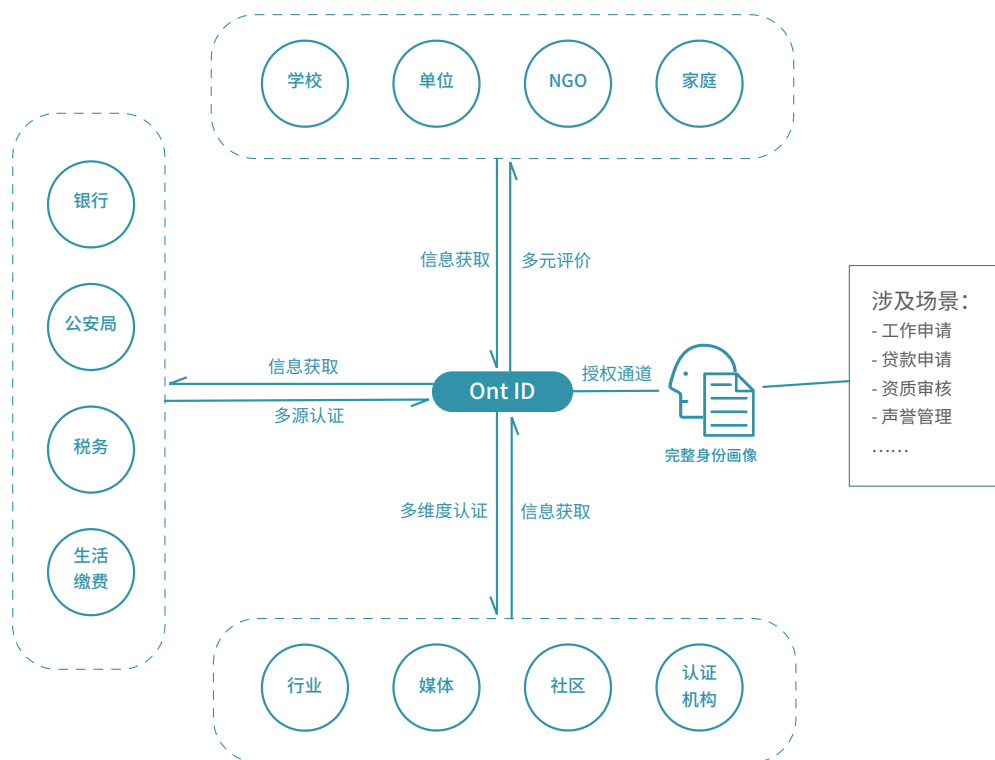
学校
单位
NGO
家庭

银行
公安局
税务
生活缴费

信息获取
多元评价

信息获取
多源认证

Ont ID

授权通道

完整身份画像

涉及场景：
- 工作申请
- 贷款申请
- 资质审核
- 声誉管理
……

多维度认证
信息获取

行业
媒体
社区
认证机构